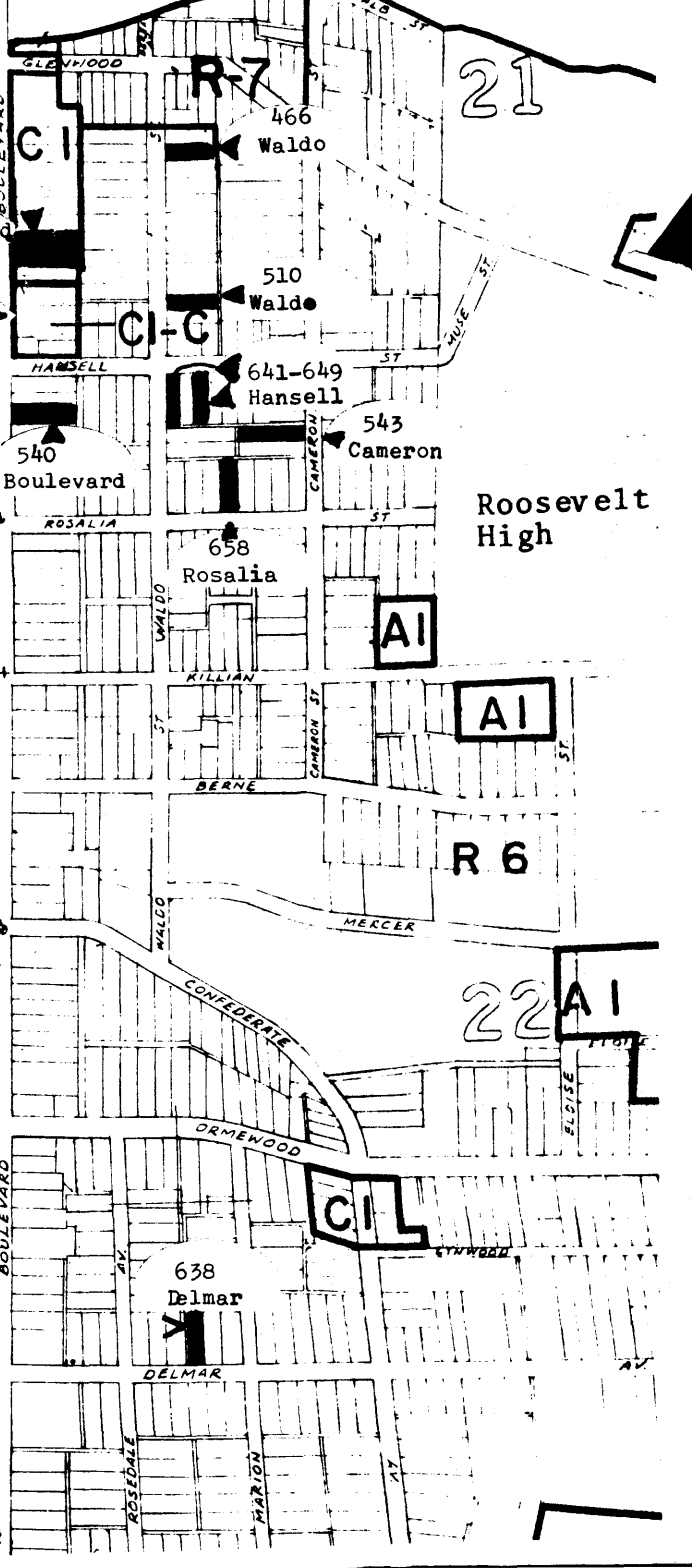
GLENWOOD
R-7
21
C1
466
Waldo
510
Waldo
C1-C
HANSELL
641-649
Hansell
MUSE ST
ST
543
Cameron
540
Boulevard
CAMERON
ROSALIA
ST
Roosevelt High
658
Rosalia
WALDO
A1
KILLIAN
A1
ST
CAMERON ST
ST
BERNE
R 6
MERCER
WALDO
CONFEDERATE
22
A1
ELOISE
ORMEWOOD
C1
LYNWOOD
BOULEVARD
AV
638
Delmar
AV
DELMAR
ROSEDALE
MARION
AV